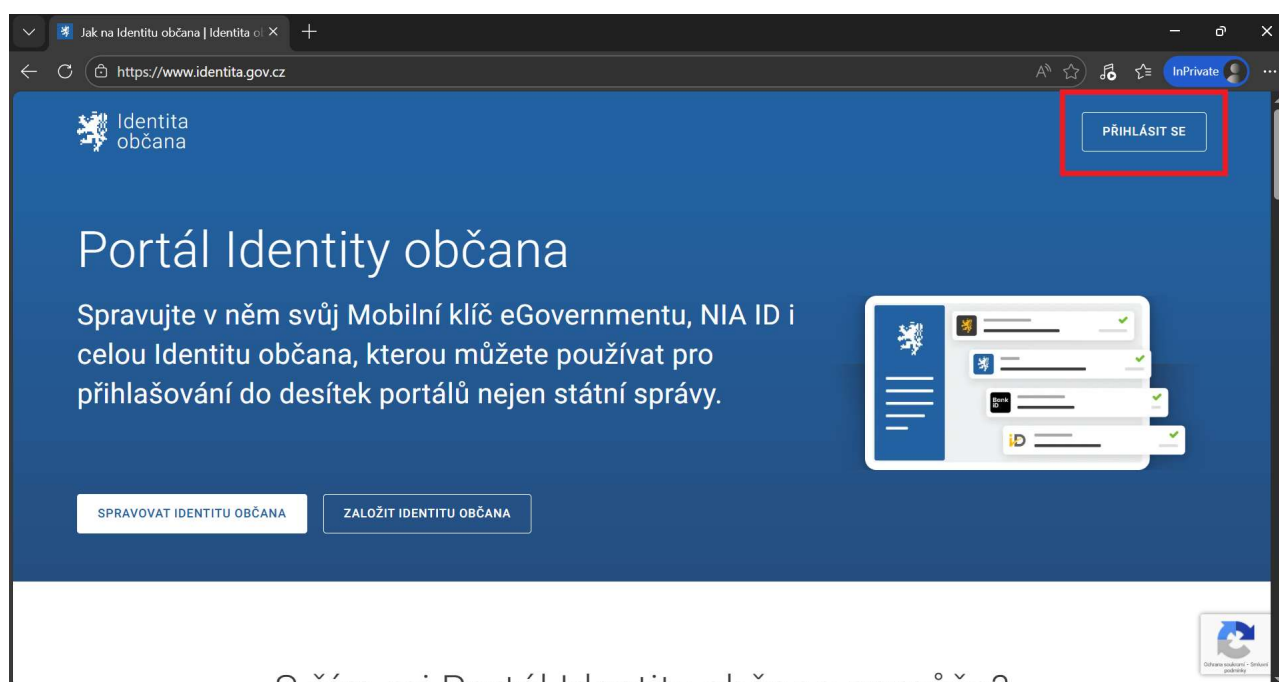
Jak na Identitu občana | Identita o

https://www.identita.gov.cz

InPrivate

Identita
občana

PŘIHLÁSIT SE

Portál Identity občana

Spravujte v něm svůj Mobilní klíč eGovernmentu, NIA ID i celou Identitu občana, kterou můžete používat pro přihlašování do desítek portálů nejen státní správy.

Bank iD

iD

SPRAVOVAT IDENTITU OBČANA

ZALOŽIT IDENTITU OBČANA

Ochrana soukromí - Smluvní podmínky

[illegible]